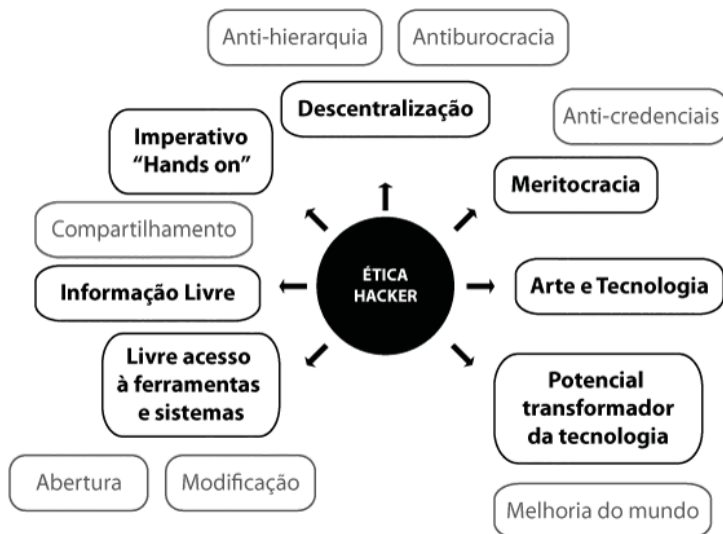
Anti-hierarquia

Antiburocracia

Descentralização

Anti-credenciais

Imperativo "Hands on"

Meritocracia

Compartilhamento

ÉTICA HACKER

Informação Livre

Arte e Tecnologia

Livre acesso à ferramentas e sistemas

Potencial transformador da tecnologia

Abertura

Modificação

Melhoria do mundo